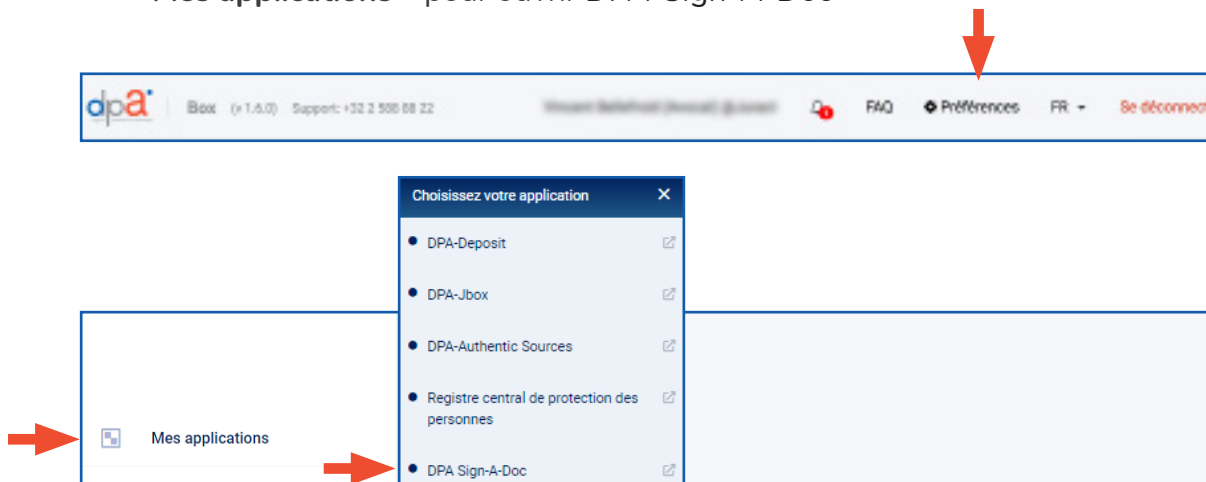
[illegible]

dpa Box (v 1.6.0) Support: +32 2 588 88 22 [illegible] 0 FAQ Préférences FR Se déconnect

Choisissez votre application ×

DPA-Deposit

DPA-Jbox

DPA-Authentic Sources

Registre central de protection des personnes

DPA Sign-A-Doc

Mes applications